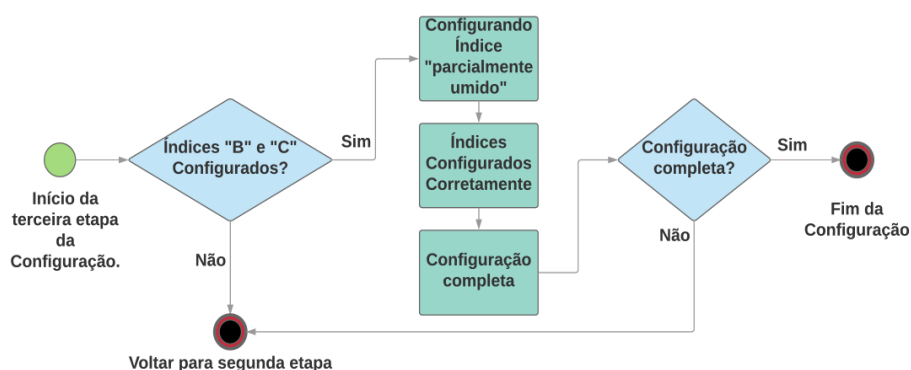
Início da terceira etapa da Configuração.

Índices "B" e "C" Configurados?

Sim

Não

Configurando Índice "parcialmente umido"

Índices Configurados Corretamente

Configuração completa

Configuração completa?

Sim

Não

Fim da Configuração

Voltar para segunda etapa